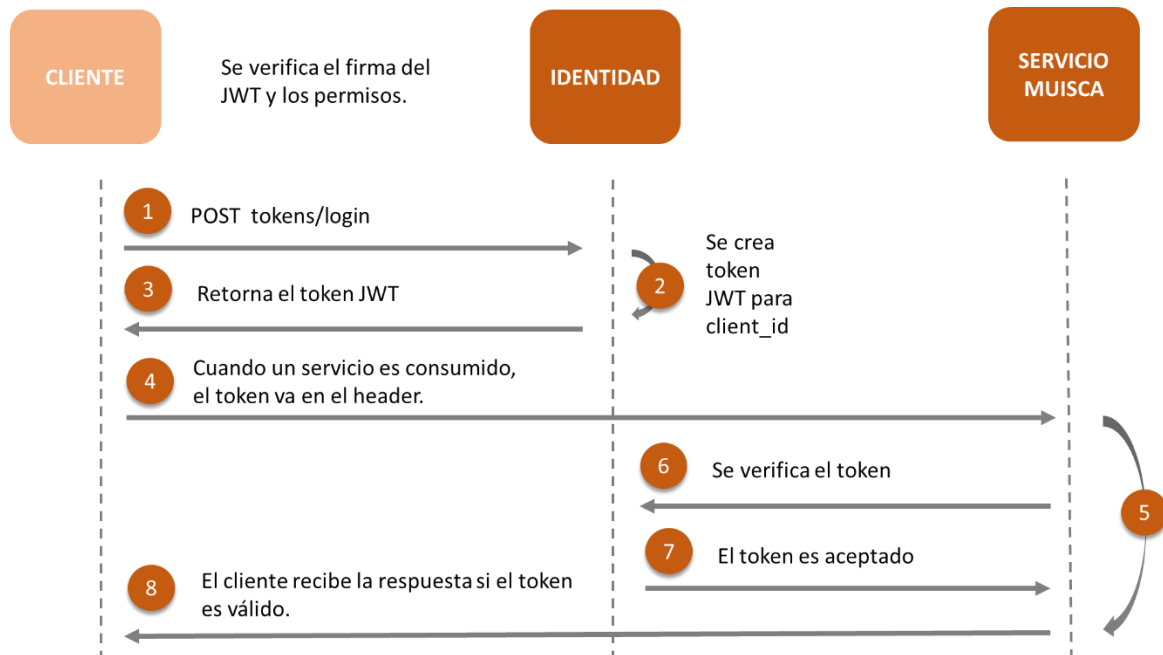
CLIENTE

Se verifica el firma del JWT y los permisos.

IDENTIDAD

SERVICIO MUISCA

1 POST tokens/login

Se crea token JWT para client_id

2

3 Retorna el token JWT

4 Cuando un servicio es consumido, el token va en el header.

6 Se verifica el token

5

7 El token es aceptado

8 El cliente recibe la respuesta si el token es válido.